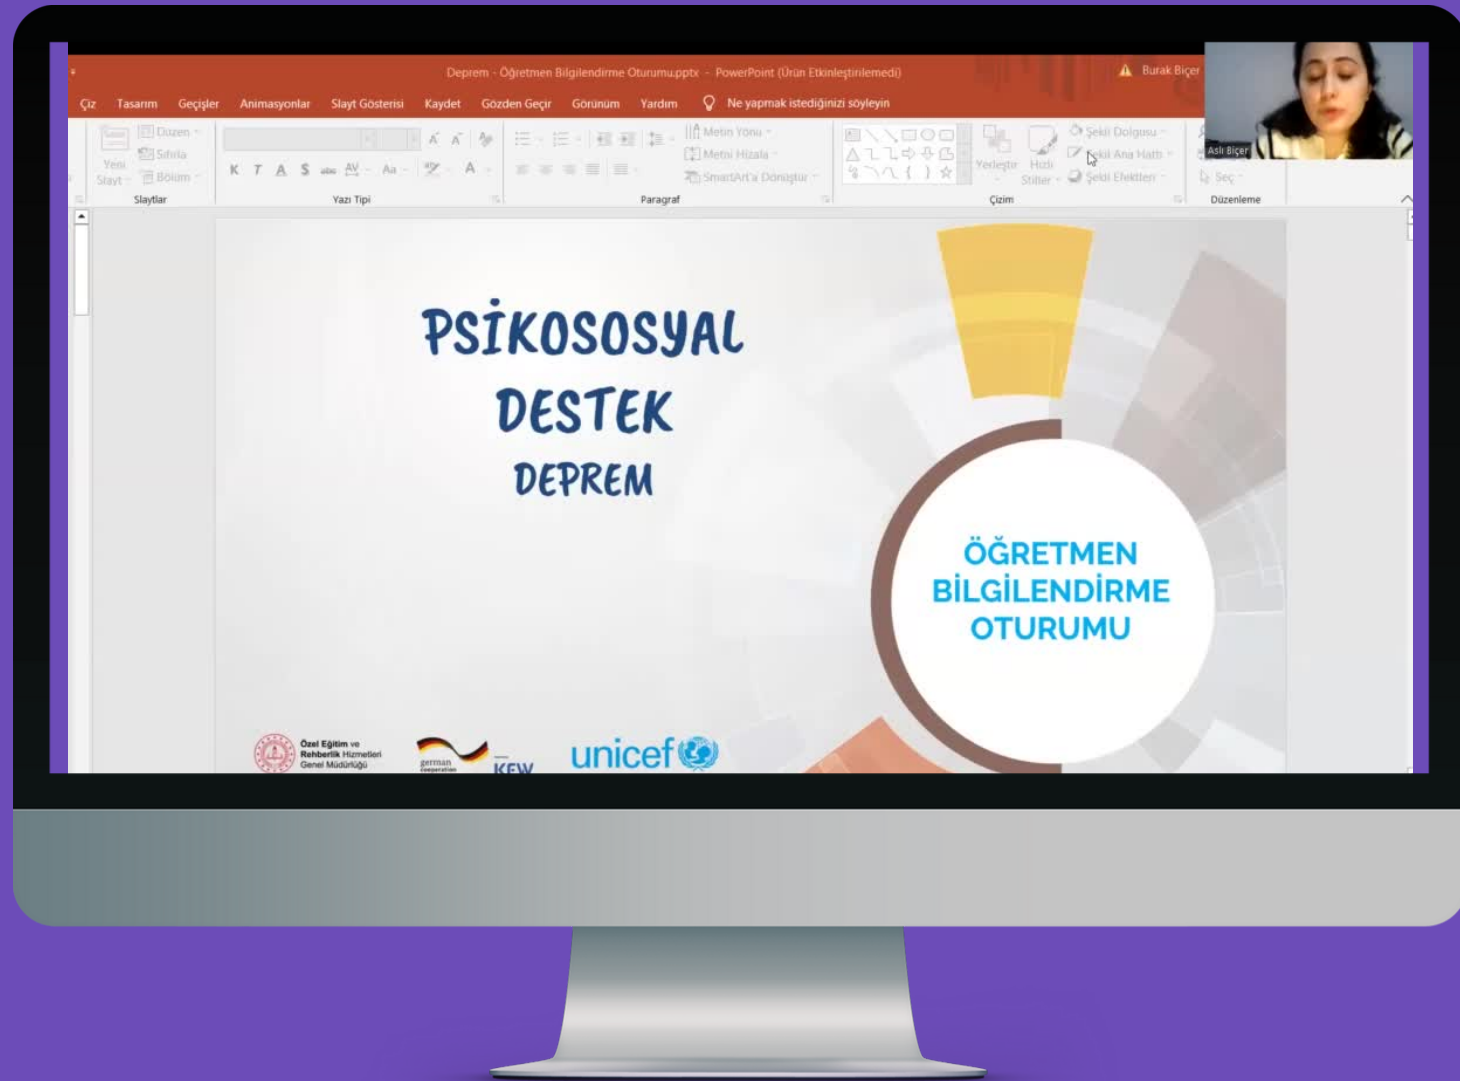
Deprem - Öğretmen Bilgilendirme Oturumu.pptx - PowerPoint (Ürün Etkinleştirilemedi)

Burak Biçer

Çiz Tasarım Geçişler Animasyonlar Slayt Gösterisi Kaydet Gözden Geçir Görünüm Yardım Ne yapmak istediğinizi söyleyin

Yeni Slayt Düzen Sıfırla Bölüm Slaytlar

K T A S abc AV Aa A Yazı Tipi

Metin Yönü Metni Hizala SmartArt'a Dönüştür Paragraf

Yerleştir Hızlı Stiller Şekil Dolgusu Şekil Ana Hattı Şekil Efektleri Çizim

Seç Düzenleme

Aslı Biçer

PSİKOSOSYAL DESTEK DEPREM

ÖĞRETMEN BİLGİLENDİRME OTURUMU

Özel Eğitim ve Rehberlik Hizmetleri Genel Müdürlüğü

german cooperation

KFW

unicef